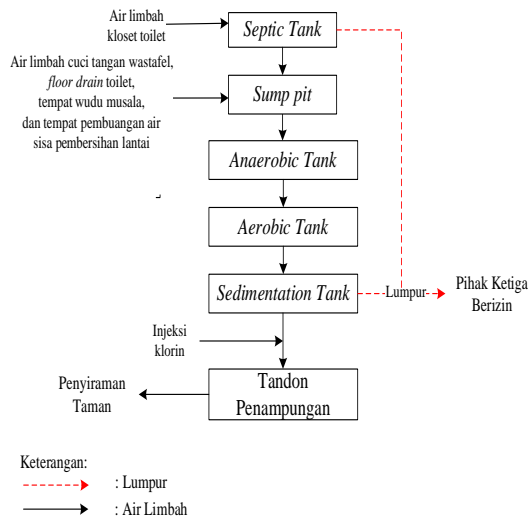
Air limbah kloset toilet

Septic Tank

Air limbah cuci tangan wastafel, *floor drain* toilet, tempat wudu musala, dan tempat pembuangan air sisa pembersihan lantai

Sump pit

Anaerobic Tank

Aerobic Tank

Sedimentation Tank

Lumpur

Pihak Ketiga Berizin

Injeksi klorin

Tandon Penampungan

Penyiraman Taman

Keterangan:

: Lumpur

: Air Limbah